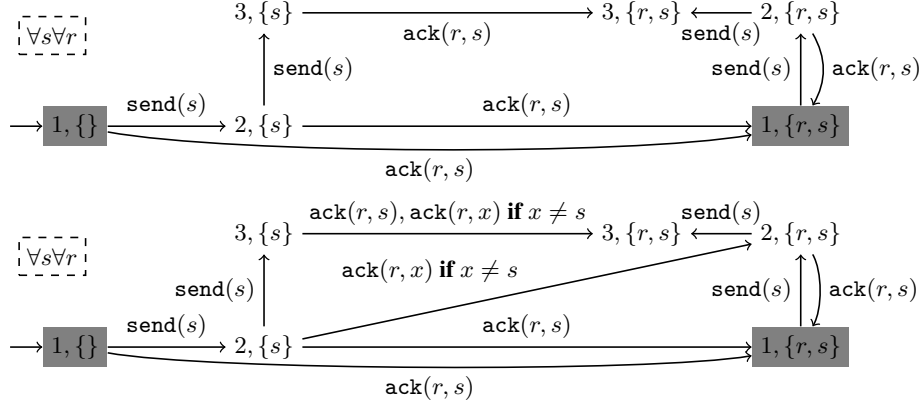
$\forall s \forall r$

$3, \{s\}$ $\texttt{ack}(r, s)$ $3, \{r, s\}$ $\texttt{send}(s)$ $2, \{r, s\}$

$\texttt{send}(s)$ $\texttt{send}(s)$ $\texttt{ack}(r, s)$

$1, \{\}$ $\texttt{send}(s)$ $2, \{s\}$ $\texttt{ack}(r, s)$ $1, \{r, s\}$

$\texttt{ack}(r, s)$

$\forall s \forall r$

$3, \{s\}$ $\texttt{ack}(r, s), \texttt{ack}(r, x)$ **if** $x \neq s$ $3, \{r, s\}$ $\texttt{send}(s)$ $2, \{r, s\}$

$\texttt{ack}(r, x)$ **if** $x \neq s$

$\texttt{send}(s)$ $\texttt{send}(s)$ $\texttt{ack}(r, s)$

$1, \{\}$ $\texttt{send}(s)$ $2, \{s\}$ $\texttt{ack}(r, s)$ $1, \{r, s\}$

$\texttt{ack}(r, s)$